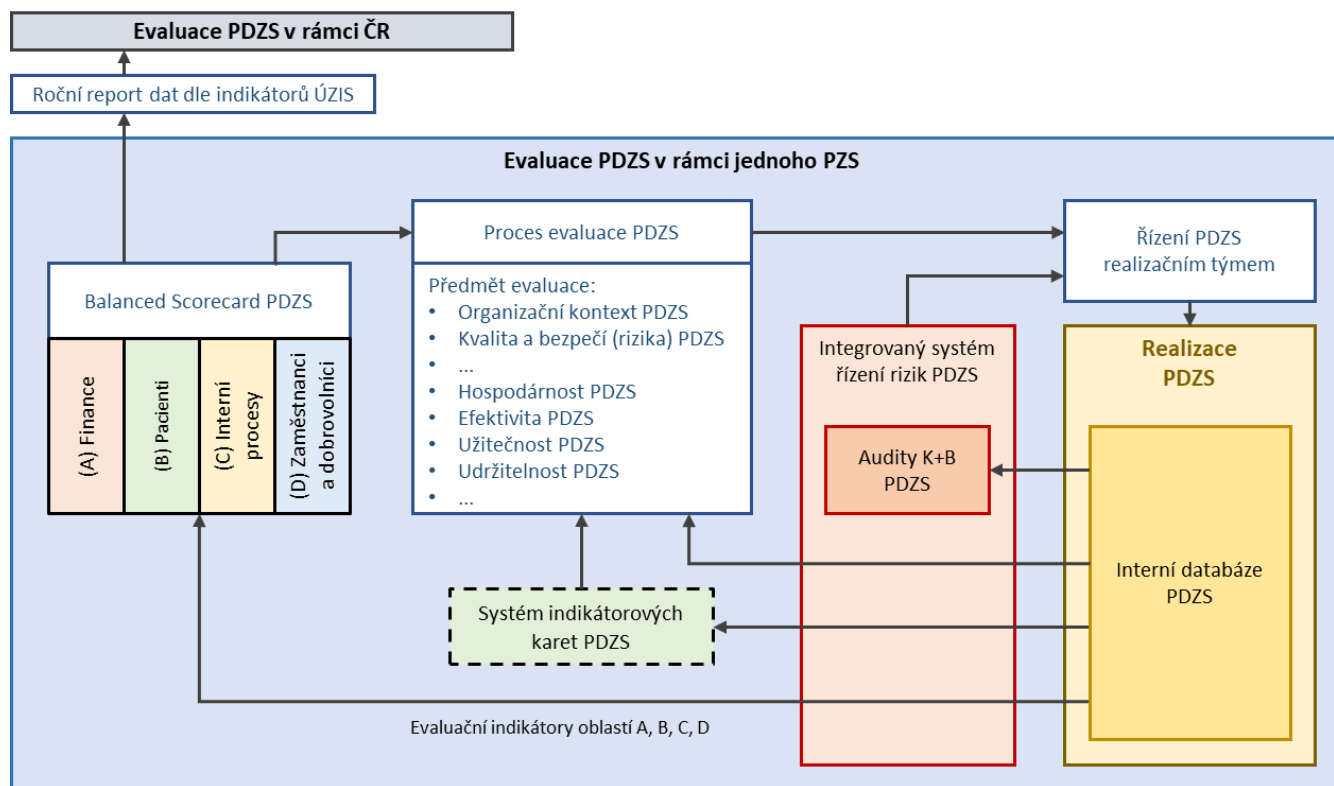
Evaluace PDZS v rámci ČR

Roční report dat dle indikátorů ÚZIS

Evaluace PDZS v rámci jednoho PZS

Balanced Scorecard PDZS

(A) Finance

(B) Pacienti

(C) Interní procesy

(D) Zaměstnanci a dobrovolníci

Proces evaluace PDZS

Předmět evaluace:
• Organizační kontext PDZS
• Kvalita a bezpečí (rizika) PDZS
• ...
• Hospodárnost PDZS
• Efektivita PDZS
• Užitečnost PDZS
• Udržitelnost PDZS
• ...

Řízení PDZS realizačním týmem

Integrovaný systém řízení rizik PDZS

Audity K+B PDZS

Realizace PDZS

Interní databáze PDZS

Systém indikátorových karet PDZS

Evaluační indikátory oblastí A, B, C, D